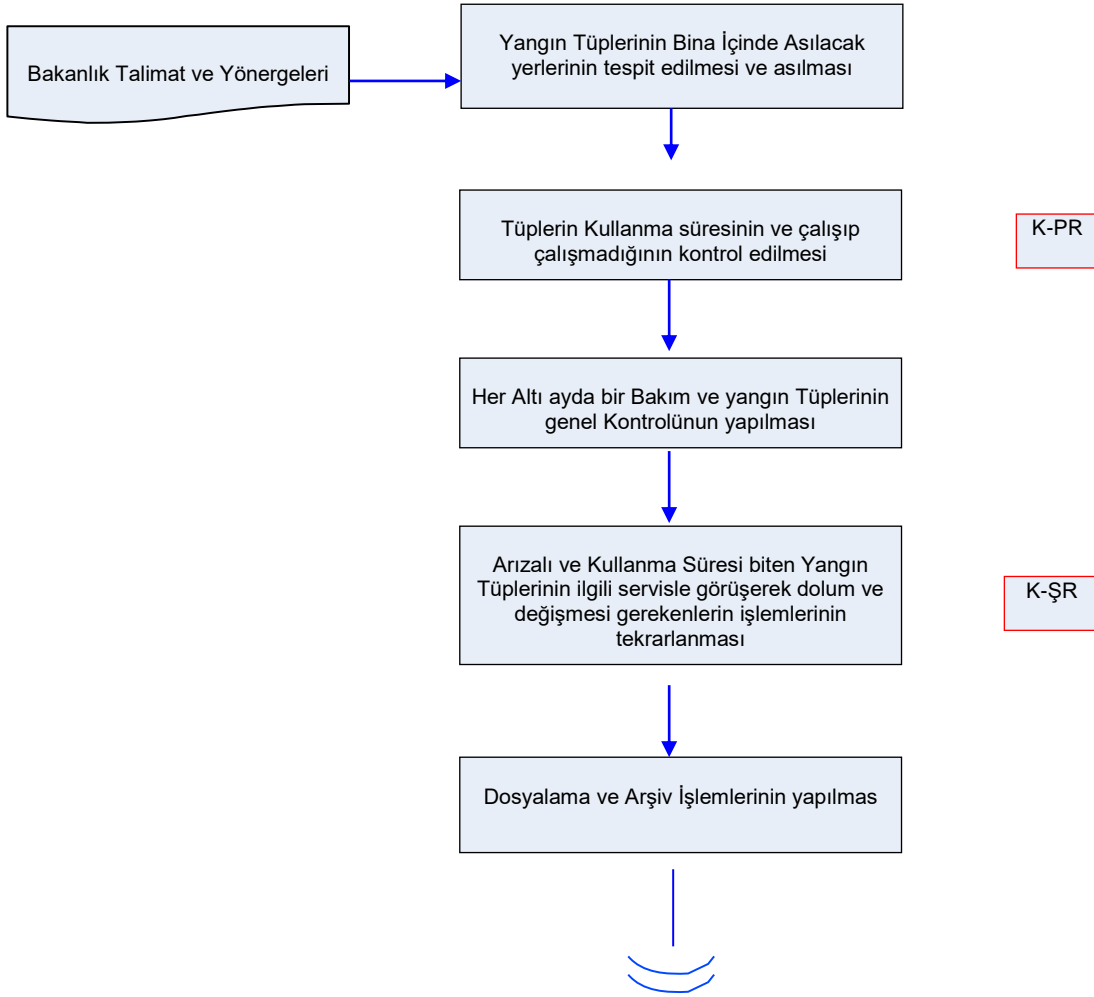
Bakanlık Talimat ve Yönergeleri

Yangın Tüplerinin Bina İçinde Asılacak yerlerinin tespit edilmesi ve asılması

Tüplerin Kullanma süresinin ve çalışıp çalışmadığının kontrol edilmesi

K-PR

Her Altı ayda bir Bakım ve yangın Tüplerinin genel Kontrolünun yapılması

Arızalı ve Kullanma Süresi biten Yangın Tüplerinin ilgili servisle görüşerek dolum ve değişmesi gerekenlerin işlemlerinin tekrarlanması

K-ŞR

Dosyalama ve Arşiv İşlemlerinin yapılmas